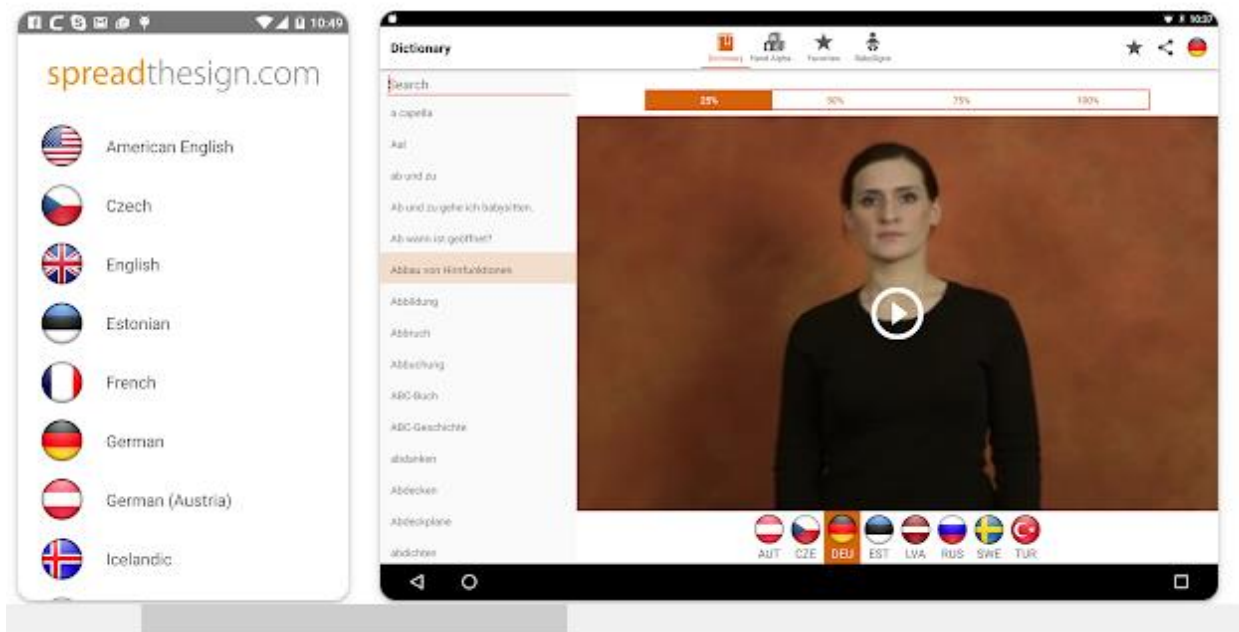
10:49

spreadthesign.com

American English

Czech

English

Estonian

French

German

German (Austria)

Icelandic

10:37

Dictionary

Dictionary Hand Alpha Favorites BabySigns

Search

a capella

Aal

ab und zu

Ab und zu gehe ich babysitten.

Ab wann ist geöffnet?

Abbau von Hirnfunktionen

Abbildung

Abbruch

Abbuchung

ABC-Buch

ABC-Geschichte

abdanken

Abdecken

Abdeckplane

abdichten

25% 50% 75% 100%

AUT CZE DEU EST LVA RUS SWE TUR